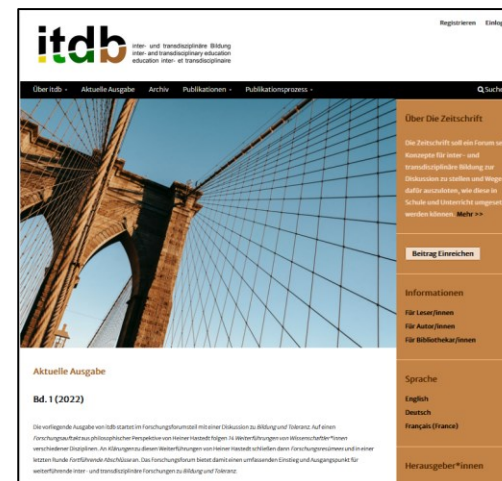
Registrieren Einlog

itdb

inter- und transdisziplinäre Bildung
inter- and transdisciplinary education
education inter- et transdisciplinaire

Über itdb Aktuelle Ausgabe Archiv Publikationen Publikationsprozess Suche

Über Die Zeitschrift

Die Zeitschrift soll ein Forum se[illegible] Konzepte für inter- und transdisziplinäre Bildung zur Diskussion zu stellen und Wege dafür auszuloten, wie diese in Schule und Unterricht umgeset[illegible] werden können. Mehr >>

Beitrag Einreichen

Informationen

Für Leser/innen
Für Autor/innen
Für Bibliothekar/innen

Sprache

English
Deutsch
Français (France)

Herausgeber*innen

Aktuelle Ausgabe

Bd. 1 (2022)

Die vorliegende Ausgabe von itdb startet im Forschungsforumsteil mit einer Diskussion zu Bildung und Toleranz. Auf einen Forschungsauftakt aus philosophischer Perspektive von Heiner Hastedt folgen 74 Weiterführungen von Wissenschaftler*innen verschiedener Disziplinen. An Klärungen zu diesen Weiterführungen von Heiner Hastedt schließen dann Forschungsresümees und in einer letzten Runde Fortführende Abschlüsse an. Das Forschungsforum bietet damit einen umfassenden Einstieg und Ausgangspunkt für weiterführende inter- und transdisziplinäre Forschungen zu Bildung und Toleranz.